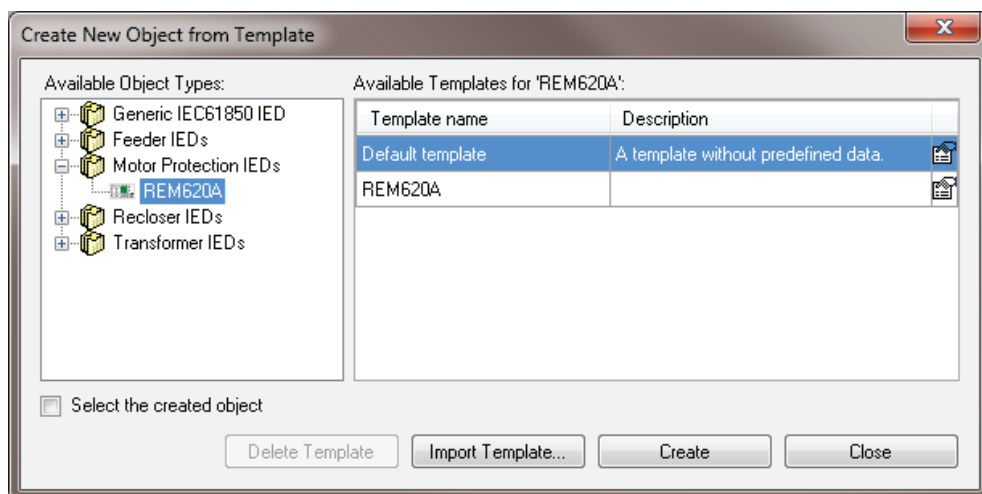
Create New Object from Template

Available Object Types:

Generic IEC61850 IED
Feeder IEDs
Motor Protection IEDs
REM620A
Recloser IEDs
Transformer IEDs

Available Templates for 'REM620A':

| Template name | Description |
|---|---|
| Default template | A template without predefined data. |
| REM620A | |

Select the created object

Delete Template
Import Template...
Create
Close